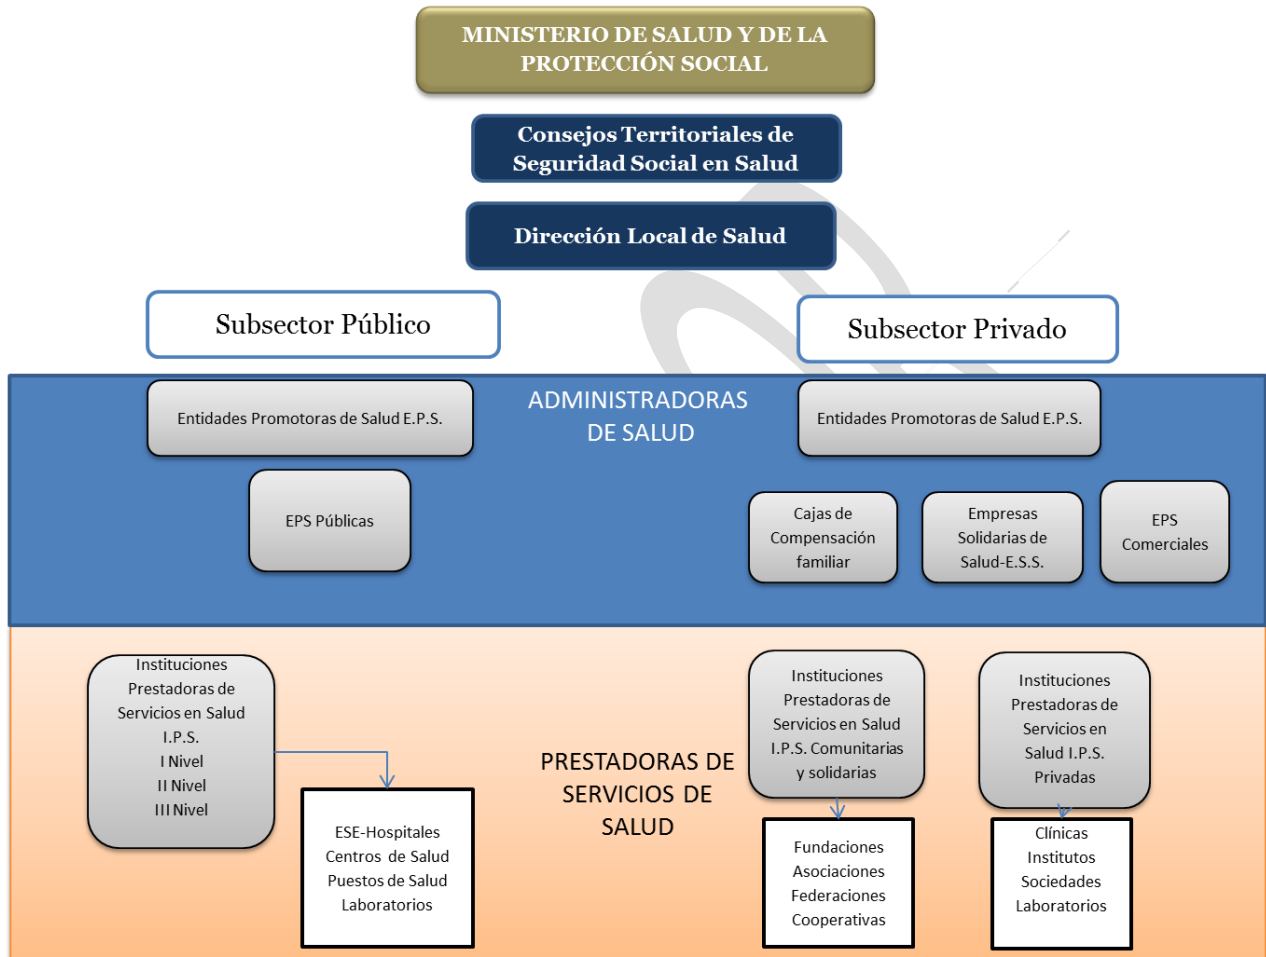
MINISTERIO DE SALUD Y DE LA PROTECCIÓN SOCIAL

Consejos Territoriales de Seguridad Social en Salud

Dirección Local de Salud

Subsector Público

Subsector Privado

ADMINISTRADORAS DE SALUD

Entidades Promotoras de Salud E.P.S.

EPS Públicas

Entidades Promotoras de Salud E.P.S.

Cajas de Compensación familiar

Empresas Solidarias de Salud-E.S.S.

EPS Comerciales

Instituciones Prestadoras de Servicios en Salud I.P.S.
I Nivel
II Nivel
III Nivel

ESE-Hospitales
Centros de Salud
Puestos de Salud
Laboratorios

PRESTADORAS DE SERVICIOS DE SALUD

Instituciones Prestadoras de Servicios en Salud I.P.S. Comunitarias y solidarias

Fundaciones
Asociaciones
Federaciones
Cooperativas

Instituciones Prestadoras de Servicios en Salud I.P.S. Privadas

Clínicas
Institutos
Sociedades
Laboratorios